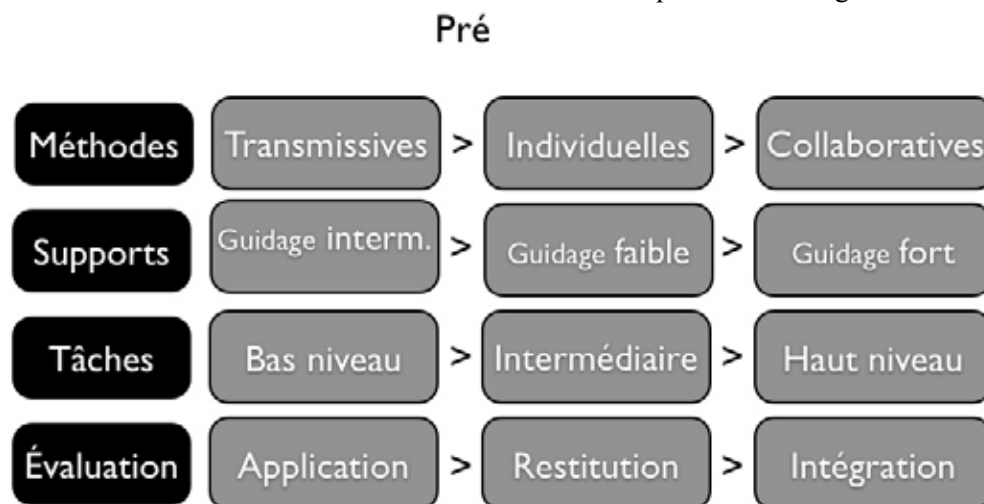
Pré

Méthodes Transmissives > Individuelles > Collaboratives

Supports Guidage interm. > Guidage faible > Guidage fort

Tâches Bas niveau > Intermédiaire > Haut niveau

Évaluation Application > Restitution > Intégration